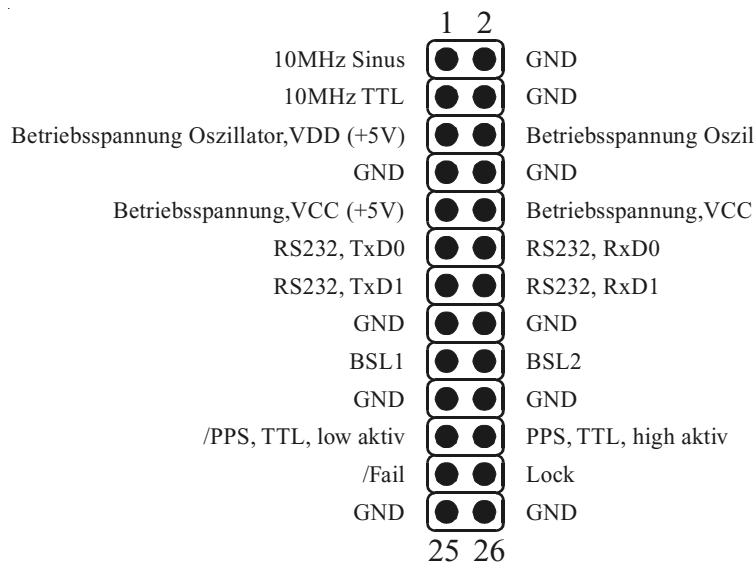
1 2

10MHz Sinus | GND
10MHz TTL | GND
Betriebsspannung Oszillator,VDD (+5V) | Betriebsspannung Oszil
GND | GND
Betriebsspannung,VCC (+5V) | Betriebsspannung,VCC
RS232, TxD0 | RS232, RxD0
RS232, TxD1 | RS232, RxD1
GND | GND
BSL1 | BSL2
GND | GND
/PPS, TTL, low aktiv | PPS, TTL, high aktiv
/Fail | Lock
GND | GND

25 26